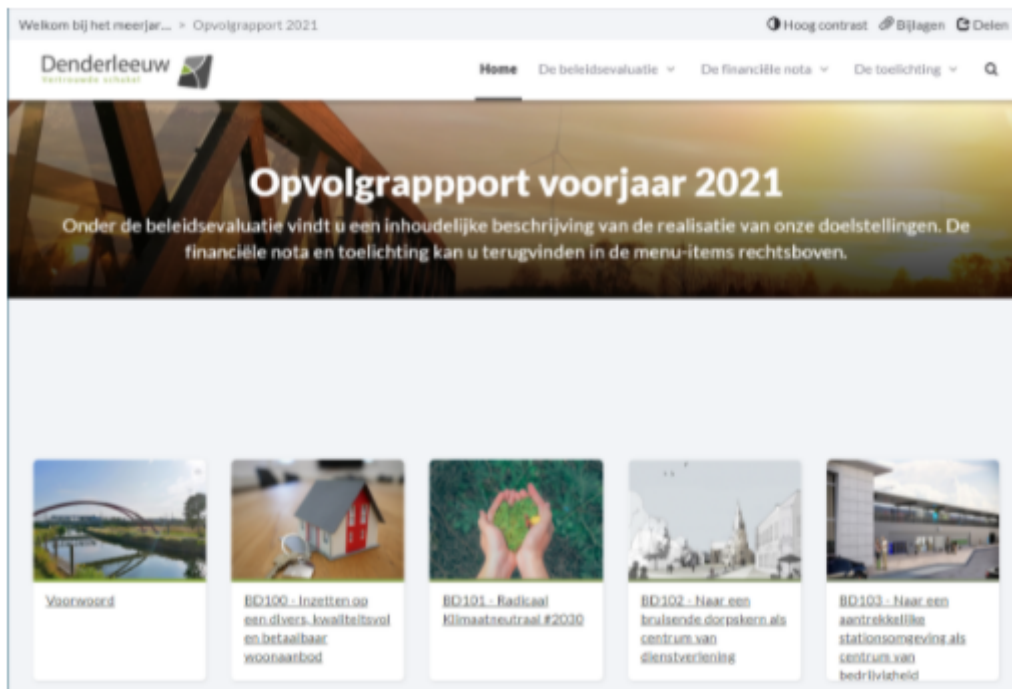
Welkom bij het meerjar... » Opvolgrapport 2021

Hoog contrast Bijlagen Delen

Denderleeuw
Vertrouwde schakel

Home De beleidsevaluatie De financiële nota De toelichting

Opvolgrappport voorjaar 2021

Onder de beleidsevaluatie vindt u een inhoudelijke beschrijving van de realisatie van onze doelstellingen. De financiële nota en toelichting kan u terugvinden in de menu-items rechtsboven.

Voorwoord

BD100 - Inzetten op een divers, kwaliteitsvol en betaalbaar woonaanbod

BD101 - Radicaal Klimaatneutraal #2030

BD102 - Naar een bruisende dorpskern als centrum van dienstverlening

BD103 - Naar een aantrekkelijke stationsomgeving als centrum van bedrijvigheid